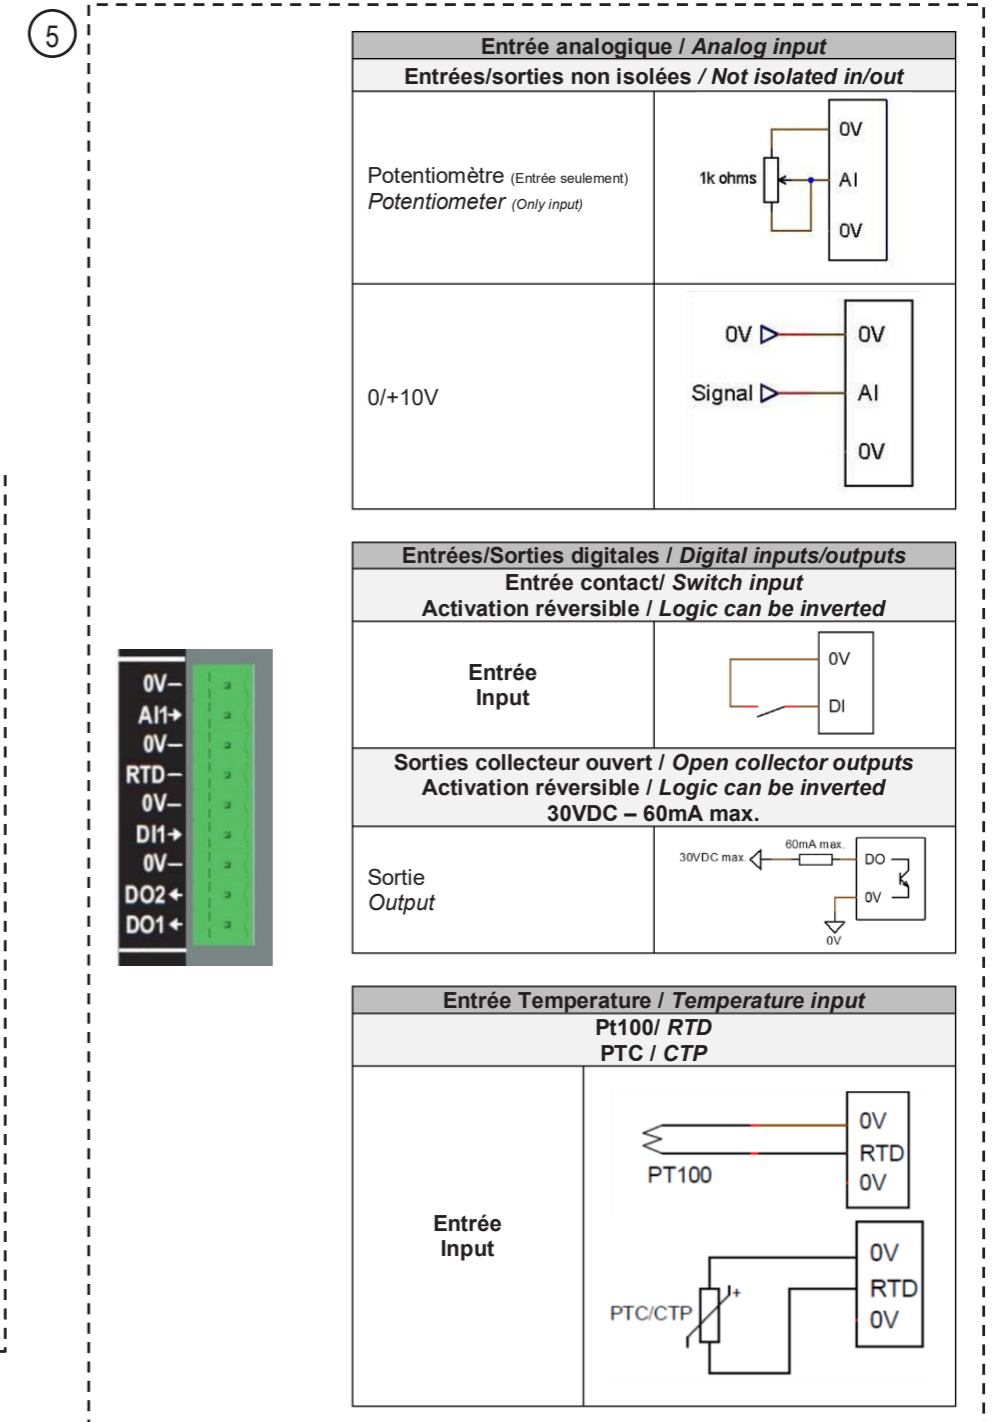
5

0V–
AI1→
0V–
RTD–
0V–
DI1→
0V–
DO2←
DO1←

| Entrée analogique / *Analog input* | |
|---|---|
| Entrées/sorties non isolées / *Not isolated in/out* | |
| Potentiomètre (Entrée seulement) *Potentiometer (Only input)* | 1k ohms 0V AI 0V |
| 0/+10V | 0V 0V Signal AI 0V |

| Entrées/Sorties digitales / *Digital inputs/outputs* | |
|---|---|
| Entrée contact/ *Switch input* Activation réversible / *Logic can be inverted* | |
| Entrée Input | 0V DI |
| Sorties collecteur ouvert / *Open collector outputs* Activation réversible / *Logic can be inverted* 30VDC – 60mA max. | |
| Sortie *Output* | 30VDC max 60mA max. DO 0V 0V |

| Entrée Temperature / *Temperature input* | |
|---|---|
| Pt100/ *RTD* PTC / *CTP* | |
| Entrée Input | PT100 0V RTD 0V PTC/CTP + 0V RTD 0V |